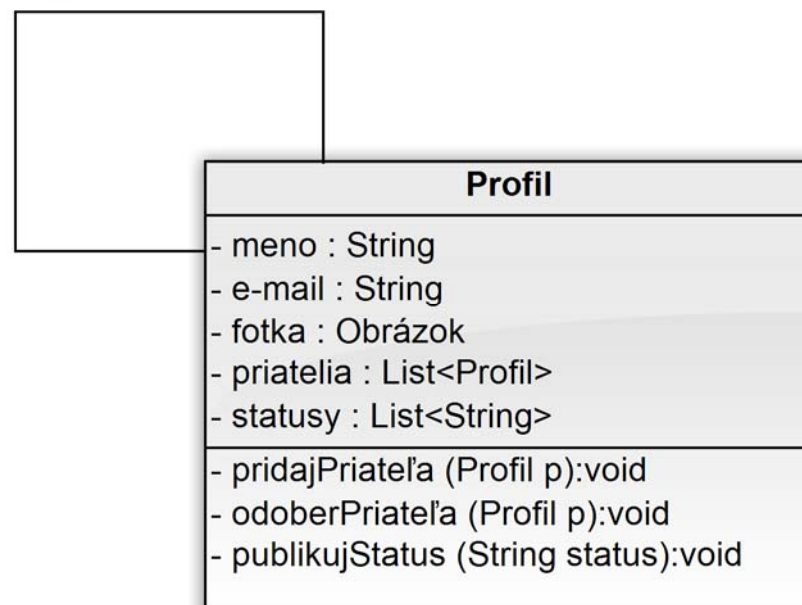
Profil

- meno : String
- e-mail : String
- fotka : Obrázok
- priatelia : List<Profil>
- statusy : List<String>

- pridajPriateľa (Profil p):void
- odoberPriateľa (Profil p):void
- publikujStatus (String status):void